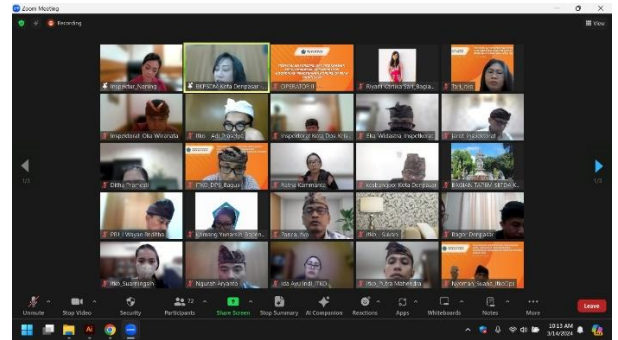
Zoom Meeting

Recording

View

Inspektur_Nanang
BKPSDM Kota Denpasar
OPERATOR II
Riyanti Ritika Sari_Bagia...
Tri Lusia
Inspektorat Oka Wirandia
Itko - Adi Pranata
Inspektorat Kota Den...
Eko Widastra Inspektora...
Janet Inspektorat
Dhika Prameda
FKD_DPB_Bapur...
Ratna Kamiana
Kecamatan Kota Denpasar
BAGIAN TATA... SETDA K...
PELI Wayan Budiha
Komang Yuniarsih Sisten...
Tastra_Itko
Itko - Sukma
Bagus Dangastra
Itko_Susaningsih
Ngurah Aryanta
Ida Ayu Indri_ITKO
Itko_Putra Mahendra
Nyoman Swana_ItkoDps

1/3
1/3

Unmute
Stop Video
Security
Participants 72
Share Screen
Stop Summary
AI Companion
Reactions
Apps
Whiteboards
Notes
More
Leave

10:13 AM
3/14/2024